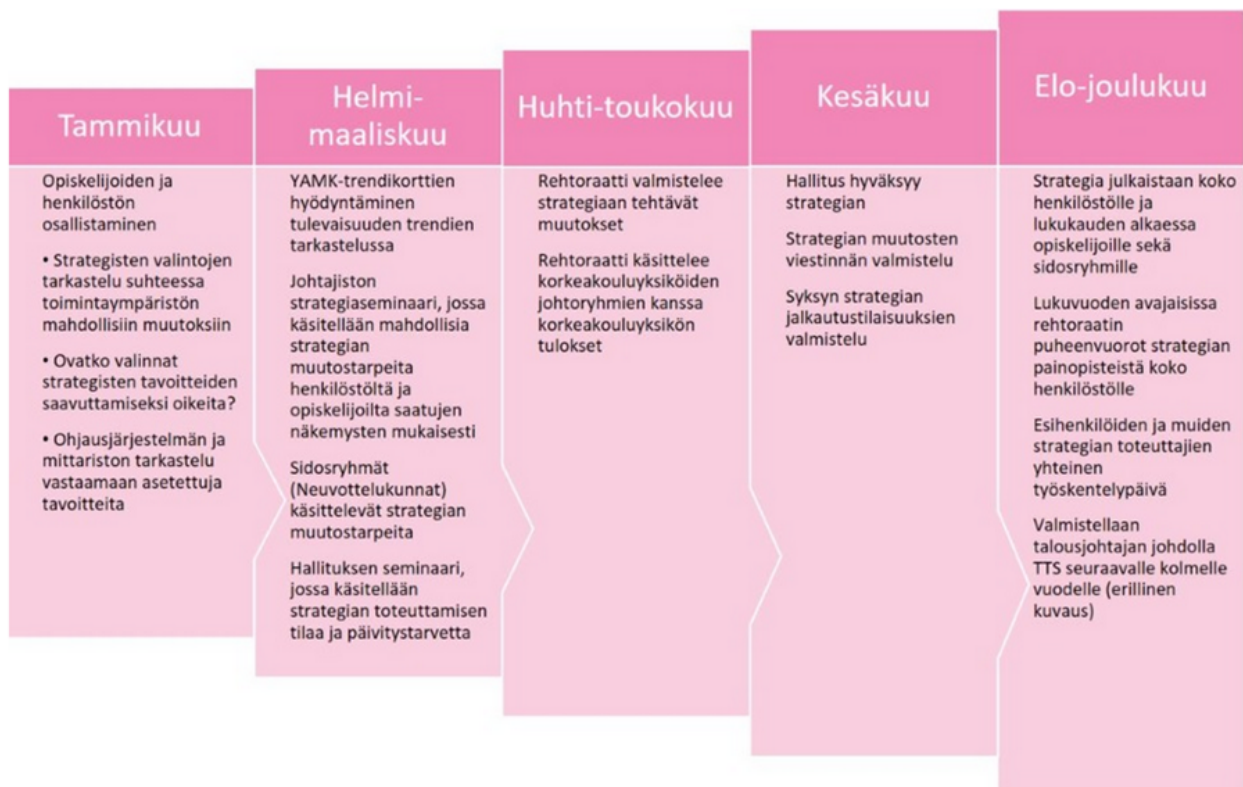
Tammikuu

Opiskelijoiden ja henkilöstön osallistaminen

• Strategisten valintojen tarkastelu suhteessa toimintaympäristön mahdollisiin muutoksiin

• Ovatko valinnat strategisten tavoitteiden saavuttamiseksi oikeita?

• Ohjausjärjestelmän ja mittariston tarkastelu vastaamaan asetettuja tavoitteita

Helmi-maaliskuu

YAMK-trendikorttien hyödyntäminen tulevaisuuden trendien tarkastelussa

Johtajiston strategiaseminaari, jossa käsitellään mahdollisia strategian muutostarpeita henkilöstöltä ja opiskelijoilta saatujen näkemysten mukaisesti

Sidosryhmät (Neuvottelukunnat) käsittelevät strategian muutostarpeita

Hallituksen seminaari, jossa käsitellään strategian toteuttamisen tilaa ja päivitystarvetta

Huhti-toukokuu

Rehtoraatti valmistelee strategiaan tehtävät muutokset

Rehtoraatti käsittelee korkeakouluyksiköiden johtoryhmien kanssa korkeakouluyksikön tulokset

Kesäkuu

Hallitus hyväksyy strategian

Strategian muutosten viestinnän valmistelu

Syksyn strategian jalkautustilaisuuksien valmistelu

Elo-joulukuu

Strategia julkaistaan koko henkilöstölle ja lukukauden alkaessa opiskelijoille sekä sidosryhmille

Lukuvuoden avajaisissa rehtoraatin puheenvuorot strategian painopisteistä koko henkilöstölle

Esihenkilöiden ja muiden strategian toteuttajien yhteinen työskentelypäivä

Valmistellaan talousjohtajan johdolla TTS seuraavalle kolmelle vuodelle (erillinen kuvaus)